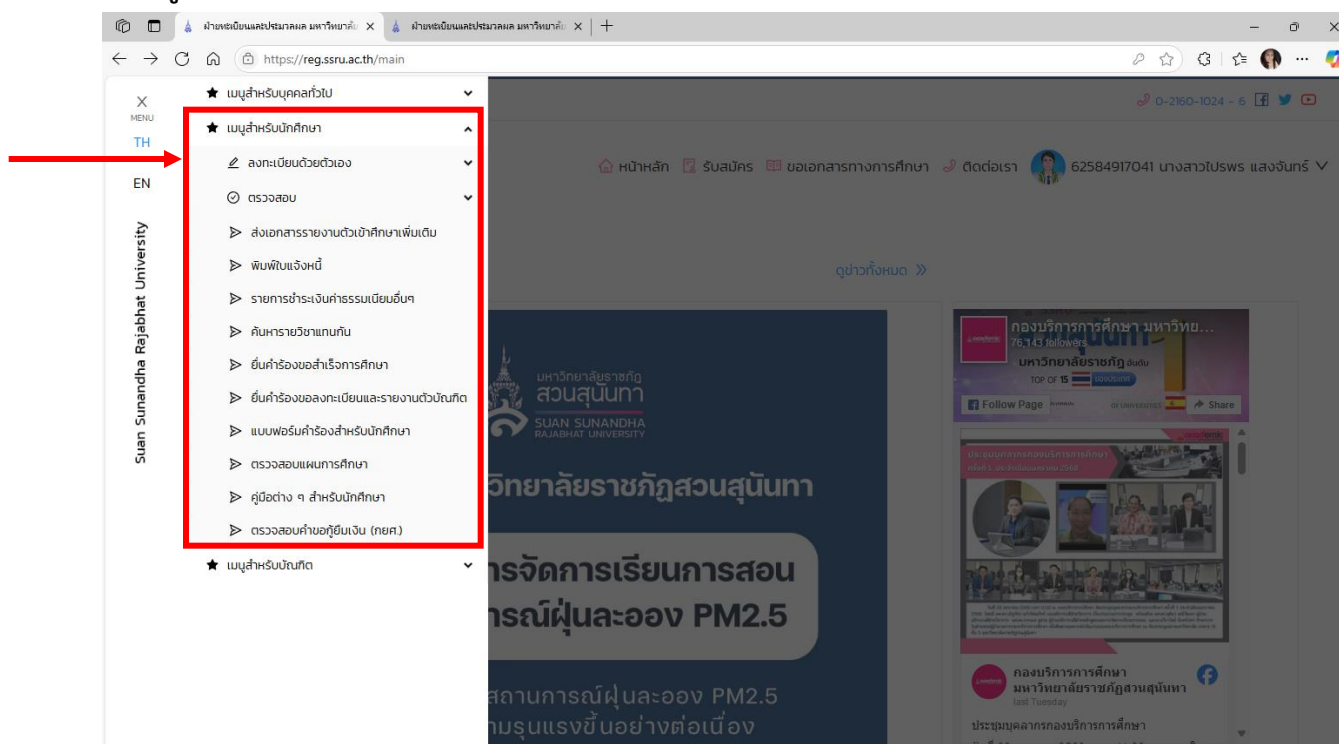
ฝ่ายทะเบียนและประมวลผล มหาวิทยาลั ×
ฝ่ายทะเบียนและประมวลผล มหาวิทยาลั ×
+
https://reg.ssru.ac.th/main

X
MENU
TH
EN
Suan Sunandha Rajabhat University

เมนูสำหรับบุคคลทั่วไป
เมนูสำหรับนักศึกษา
ลงทะเบียนด้วยตัวเอง
ตรวจสอบ
ส่งเอกสารรายงานตัวเข้าศึกษาเพิ่มเติม
พิมพ์ใบแจ้งหนี้
รายการชำระเงินค่าธรรมเนียมอื่นๆ
ค้นหารายวิชาแทนกัน
ยื่นคำร้องขอสำเร็จการศึกษา
ยื่นคำร้องขอลงทะเบียนและรายงานตัวบัณฑิต
แบบฟอร์มคำร้องสำหรับนักศึกษา
ตรวจสอบแผนการศึกษา
คู่มือต่าง ๆ สำหรับนักศึกษา
ตรวจสอบคำขอกู้ยืมเงิน (กยศ.)
เมนูสำหรับบัณฑิต

0-2160-1024 - 6
หน้าหลัก รับสมัคร ขอเอกสารทางการศึกษา ติดต่อเรา 62584917041 นางสาวไปรพร แสงจันทร์

ดูข่าวทั้งหมด

มหาวิทยาลัยราชภัฏ สวนสุนันทา SUAN SUNANDHA RAJABHAT UNIVERSITY
วิทยาลัยราชภัฏสวนสุนันทา
ารจัดการเรียนการสอน
ารณ์ฝุ่นละออง PM2.5
สถานการณ์ฝุ่นละออง PM2.5
ามรุนแรงขึ้นอย่างต่อเนื่อง

กองบริการการศึกษา มหาวิทย...
76,143 followers
Follow Page
Share
กองบริการการศึกษา มหาวิทยาลัยราชภัฏสวนสุนันทา
last Tuesday
ประชุมบุคลากรกองบริการการศึกษา